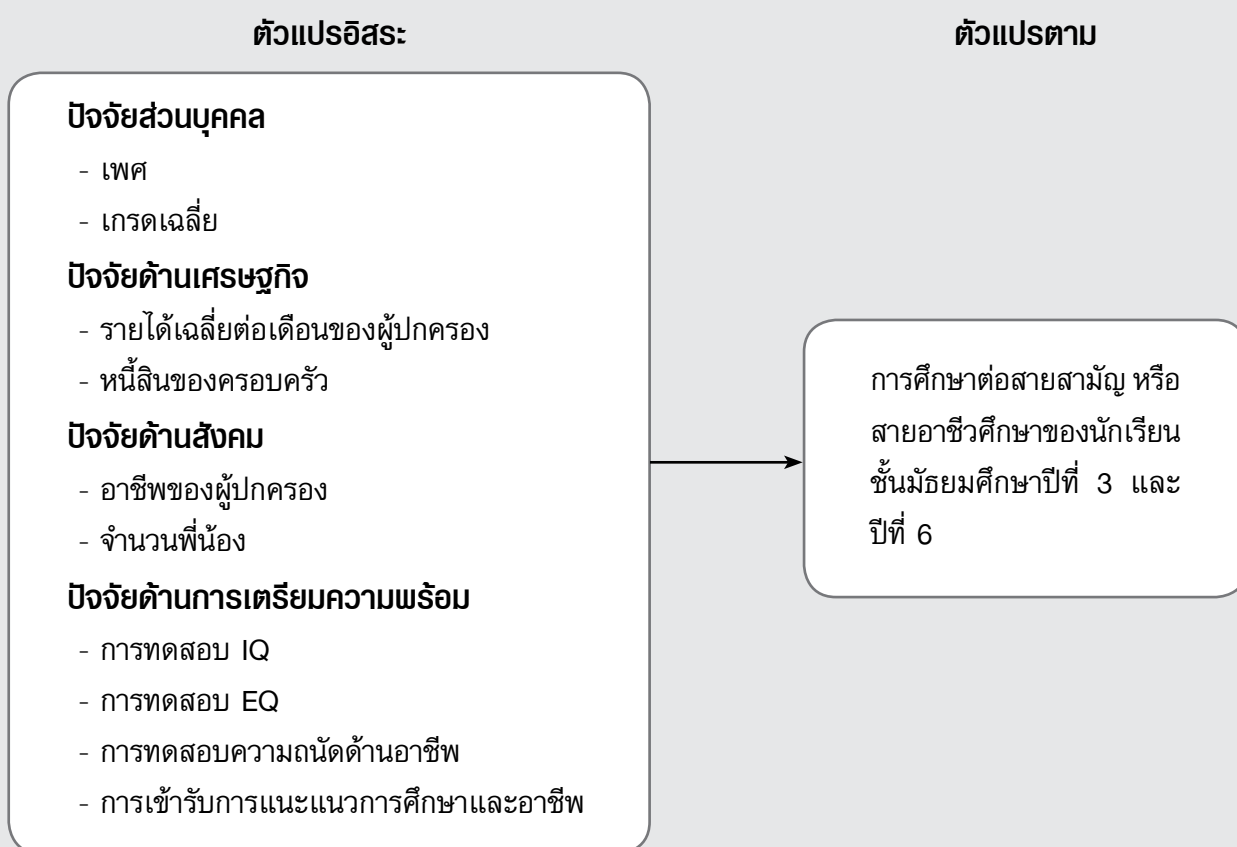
ตัวแปรอิสระ

ตัวแปรตาม

ปัจจัยส่วนบุคคล
- เพศ
- เกรดเฉลี่ย

ปัจจัยด้านเศรษฐกิจ
- รายได้เฉลี่ยต่อเดือนของผู้ปกครอง
- หนี้สินของครอบครัว

ปัจจัยด้านสังคม
- อาชีพของผู้ปกครอง
- จำนวนพี่น้อง

ปัจจัยด้านการเตรียมความพร้อม
- การทดสอบ IQ
- การทดสอบ EQ
- การทดสอบความถนัดด้านอาชีพ
- การเข้ารับการแนะแนวการศึกษาและอาชีพ

การศึกษาต่อสายสามัญ หรือสายอาชีวศึกษาของนักเรียนชั้นมัธยมศึกษาปีที่ 3 และปีที่ 6